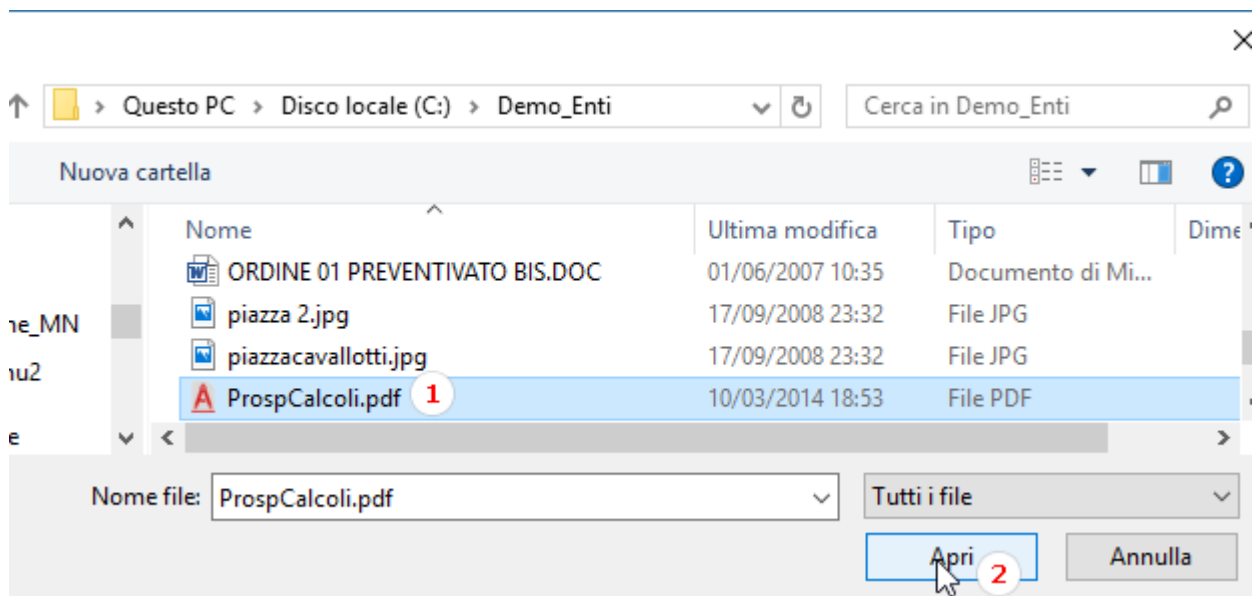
×

Questo PC > Disco locale (C:) > Demo_Enti

Cerca in Demo_Enti

Nuova cartella

ne_MN
nu2
e

| Nome | Ultima modifica | Tipo | Dime |
|---|---|---|---|
| ORDINE 01 PREVENTIVATO BIS.DOC | 01/06/2007 10:35 | Documento di Mi... | |
| piazza 2.jpg | 17/09/2008 23:32 | File JPG | |
| piazzacavallotti.jpg | 17/09/2008 23:32 | File JPG | |
| ProspCalcoli.pdf 1 | 10/03/2014 18:53 | File PDF | |

Nome file: ProspCalcoli.pdf

Tutti i file

Apri 2

Annulla